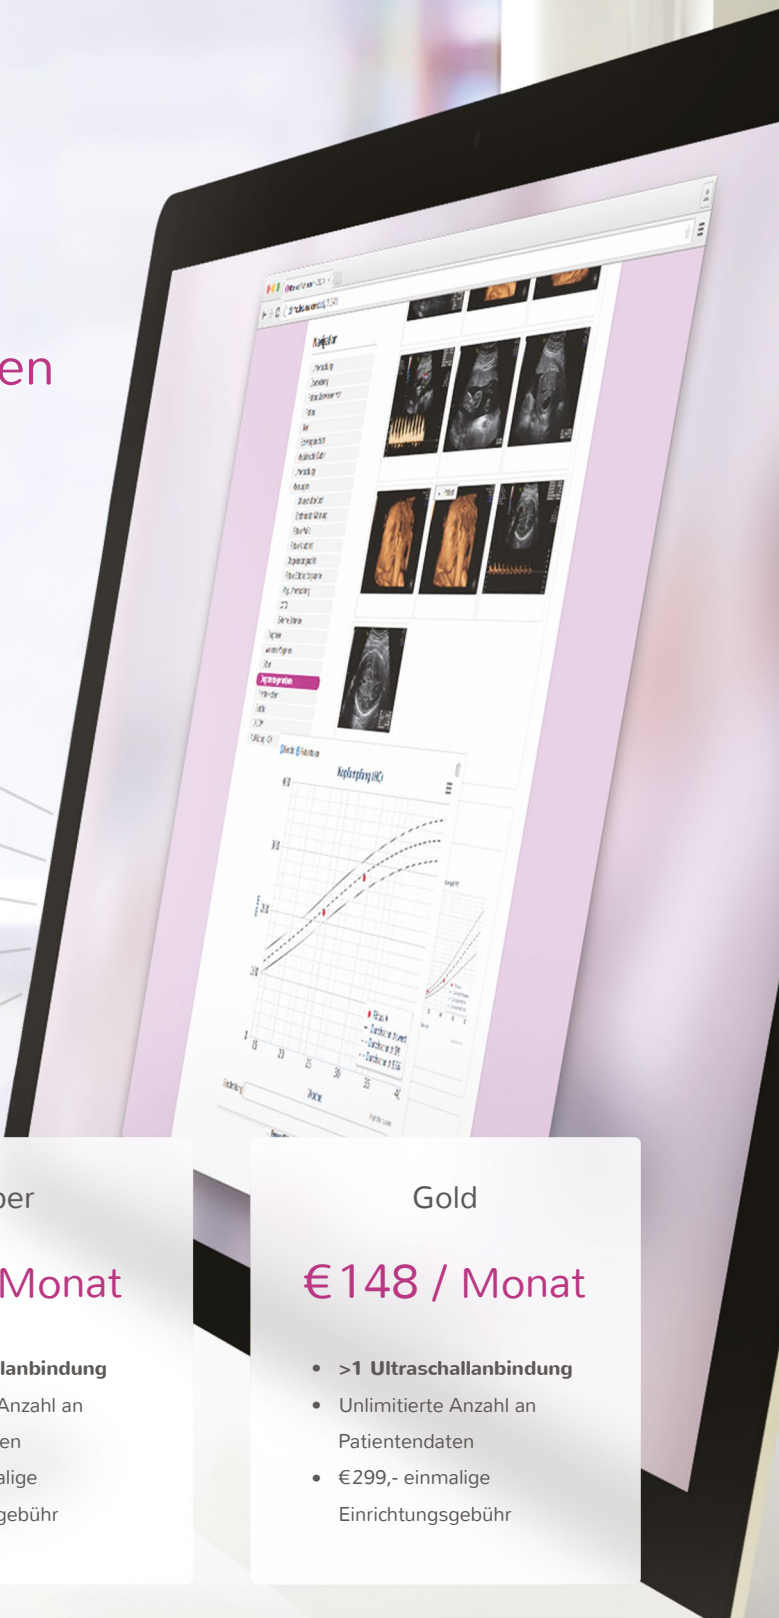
en

ber

Monat

lanbindung
Anzahl an
en
alige
gebühr

Navigation

Kopfumfang (HC)

Gold

€148 / Monat

- >1 Ultraschallanbindung
- Unlimitierte Anzahl an Patientendaten
- €299,- einmalige Einrichtungsgebühr